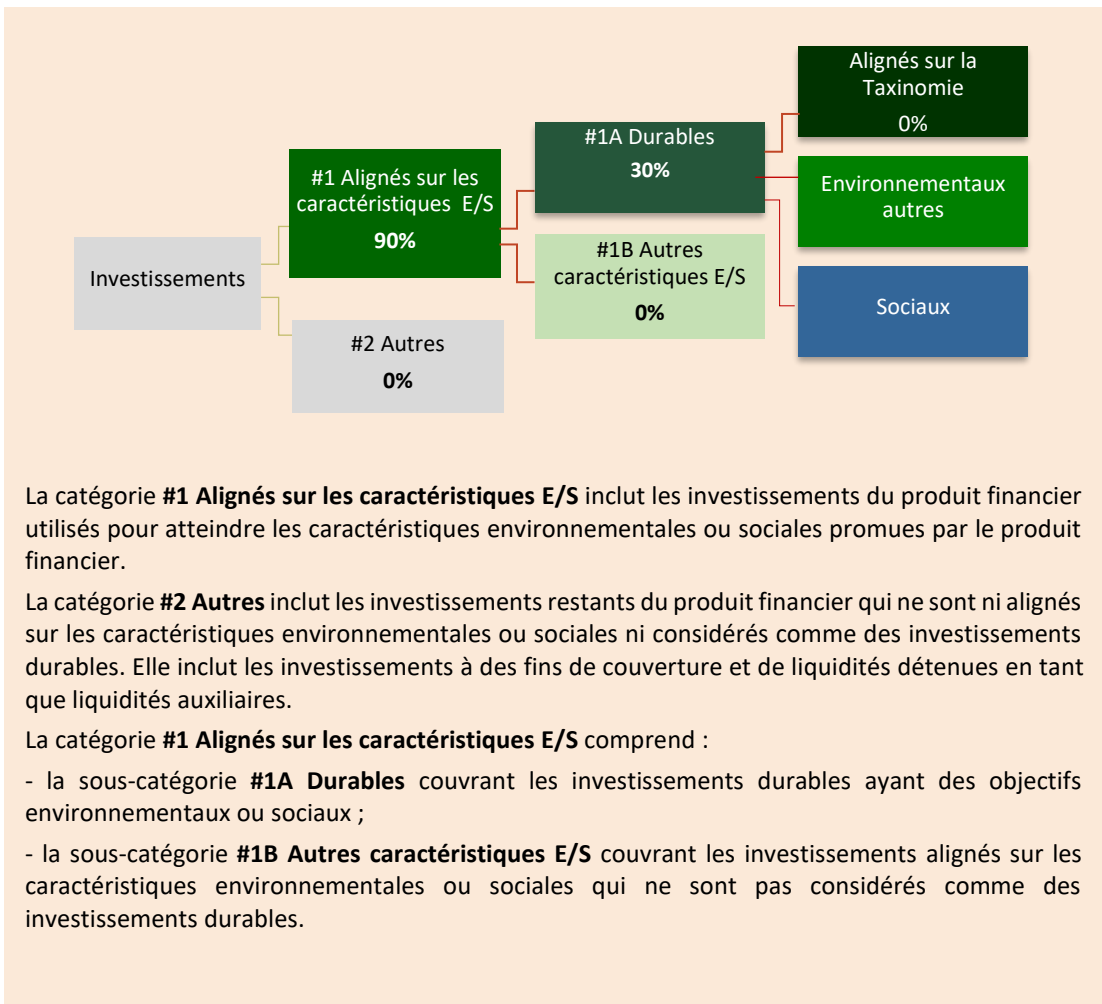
Investissements

#1 Alignés sur les caractéristiques E/S
90%

#2 Autres
0%

#1A Durables
30%

#1B Autres caractéristiques E/S
0%

Alignés sur la Taxinomie
0%

Environnementaux autres

Sociaux

La catégorie **#1 Alignés sur les caractéristiques E/S** inclut les investissements du produit financier utilisés pour atteindre les caractéristiques environnementales ou sociales promues par le produit financier.

La catégorie **#2 Autres** inclut les investissements restants du produit financier qui ne sont ni alignés sur les caractéristiques environnementales ou sociales ni considérés comme des investissements durables. Elle inclut les investissements à des fins de couverture et de liquidités détenues en tant que liquidités auxiliaires.

La catégorie **#1 Alignés sur les caractéristiques E/S** comprend :

- la sous-catégorie **#1A Durables** couvrant les investissements durables ayant des objectifs environnementaux ou sociaux ;

- la sous-catégorie **#1B Autres caractéristiques E/S** couvrant les investissements alignés sur les caractéristiques environnementales ou sociales qui ne sont pas considérés comme des investissements durables.